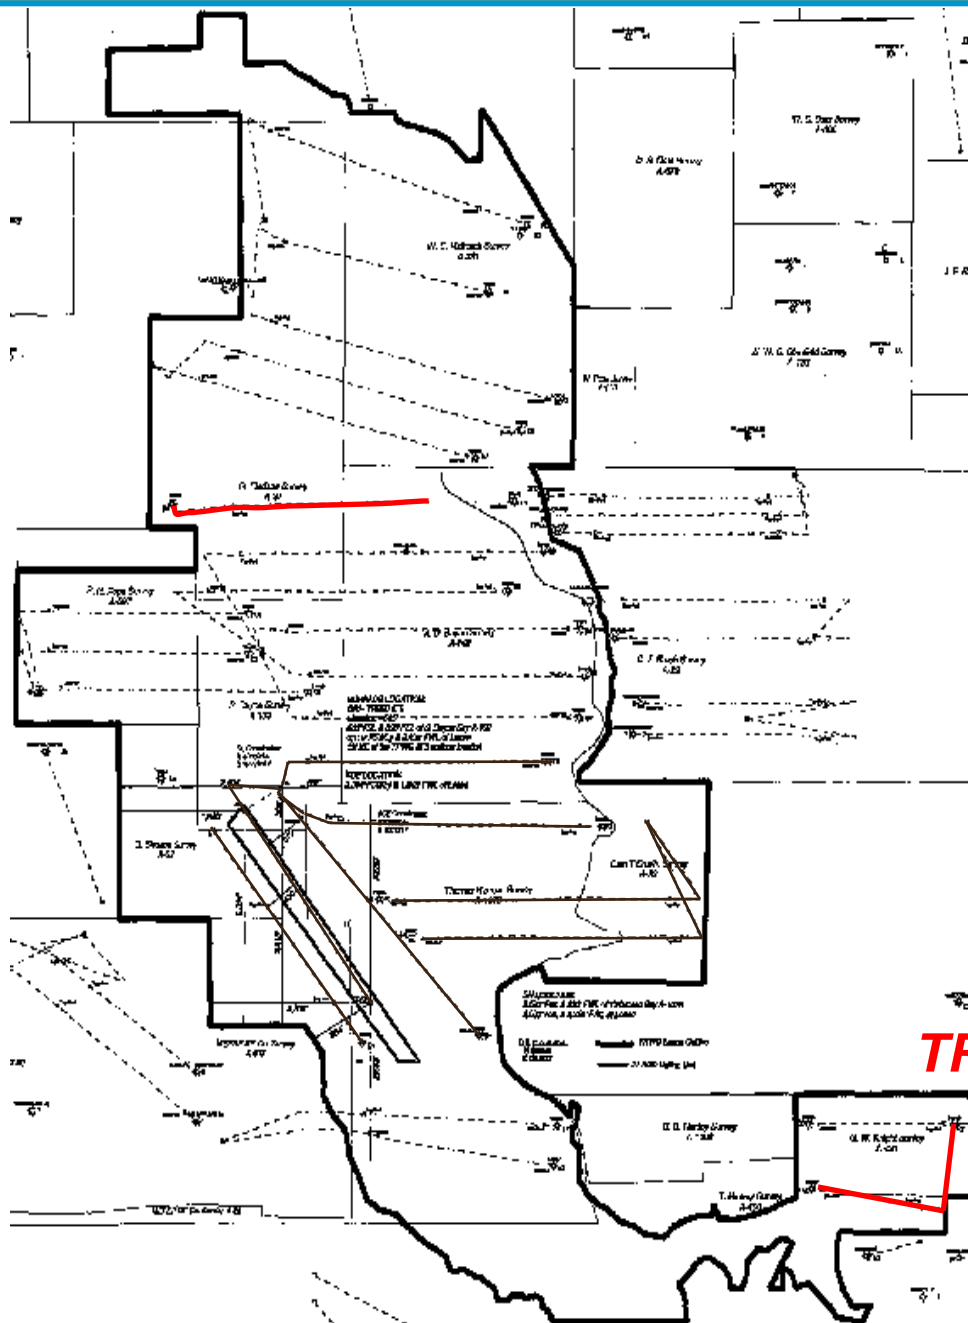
W. S. Rice Survey
A-100

D. A. Clark Survey
A-678

W. C. Hallmark Survey
A-269

J. F.

W. W. G. Glen Gold Survey
A-180

W. Pine Survey
A-213

G. Wallace Survey
A-17

P. H. Pope Survey
A-227

A. D. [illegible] Survey
A-187

C. T. Rush Survey
A-22

P. Payne Survey
A-133

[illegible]

J. Stevens Survey
A-57

Thomas Kenyon Survey
A-170

Cam T. Rush Survey
A-59

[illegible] Survey
A-617

D. D. Hurley Survey
A-143

G. W. Knight Survey
A-204

T. Harvey Survey
A-420

TR